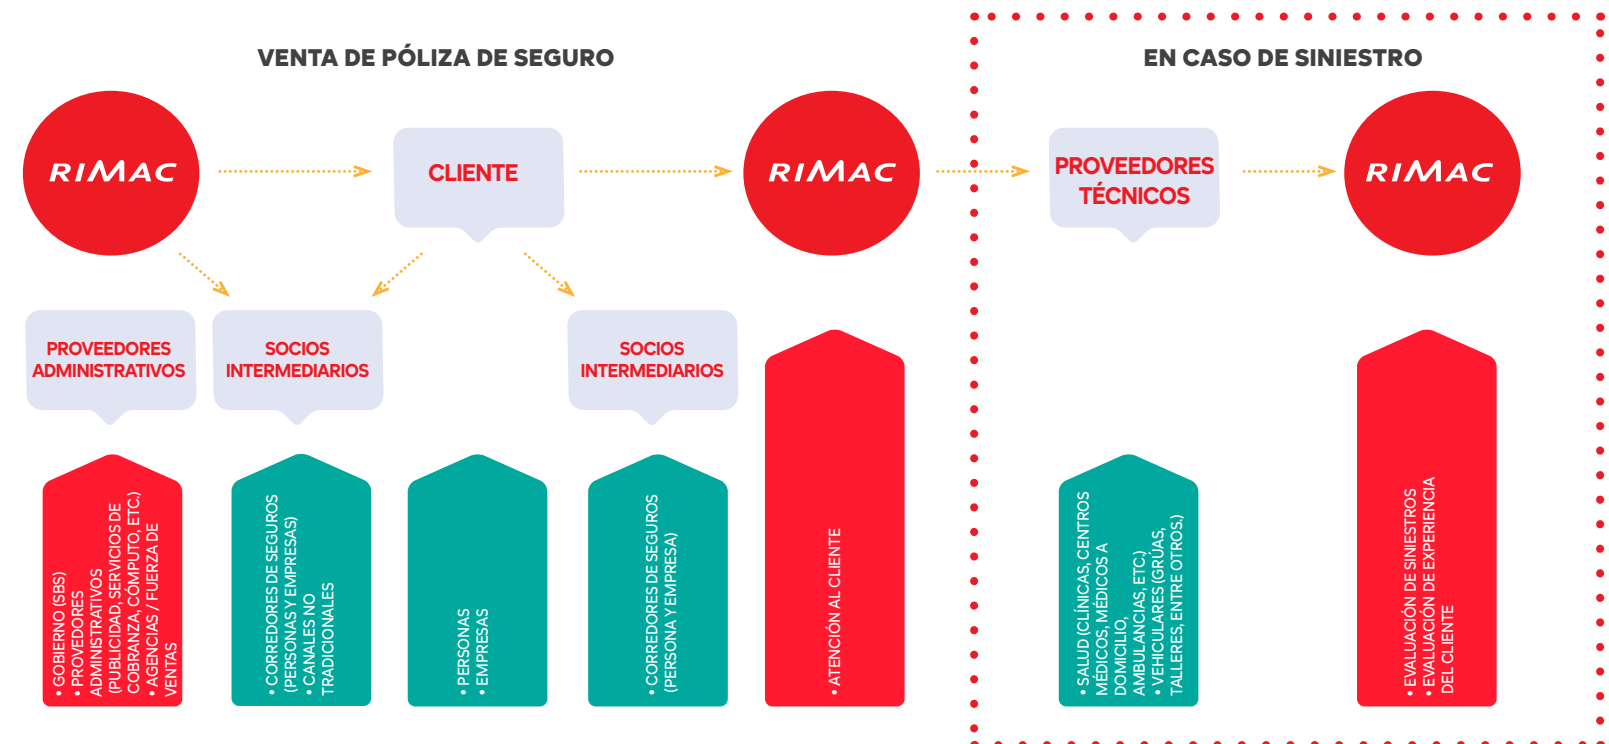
VENTA DE PÓLIZA DE SEGURO

EN CASO DE SINIESTRO

RIMAC

CLIENTE

RIMAC

PROVEEDORES TÉCNICOS

RIMAC

PROVEEDORES ADMINISTRATIVOS

SOCIOS INTERMEDIARIOS

SOCIOS INTERMEDIARIOS

• GOBIERNO (SBS)
• PROVEEDORES ADMINISTRATIVOS (PUBLICIDAD, SERVICIOS DE COBRANZA, CÓMPUTO, ETC.)
• AGENCIAS / FUERZA DE VENTAS

• CORREDORES DE SEGUROS (PERSONAS Y EMPRESAS)
• CANALES NO TRADICIONALES

• PERSONAS
• EMPRESAS

• CORREDORES DE SEGUROS (PERSONA Y EMPRESA)

• ATENCIÓN AL CLIENTE

• SALUD (CLÍNICAS, CENTROS MÉDICOS, MÉDICOS A DOMICILIO, AMBULANCIAS, ETC.)
• VEHICULARES (GRÚAS, TALLERES, ENTRE OTROS.)

• EVALUACIÓN DE SINIESTROS
• EVALUACIÓN DE EXPERIENCIA DEL CLIENTE